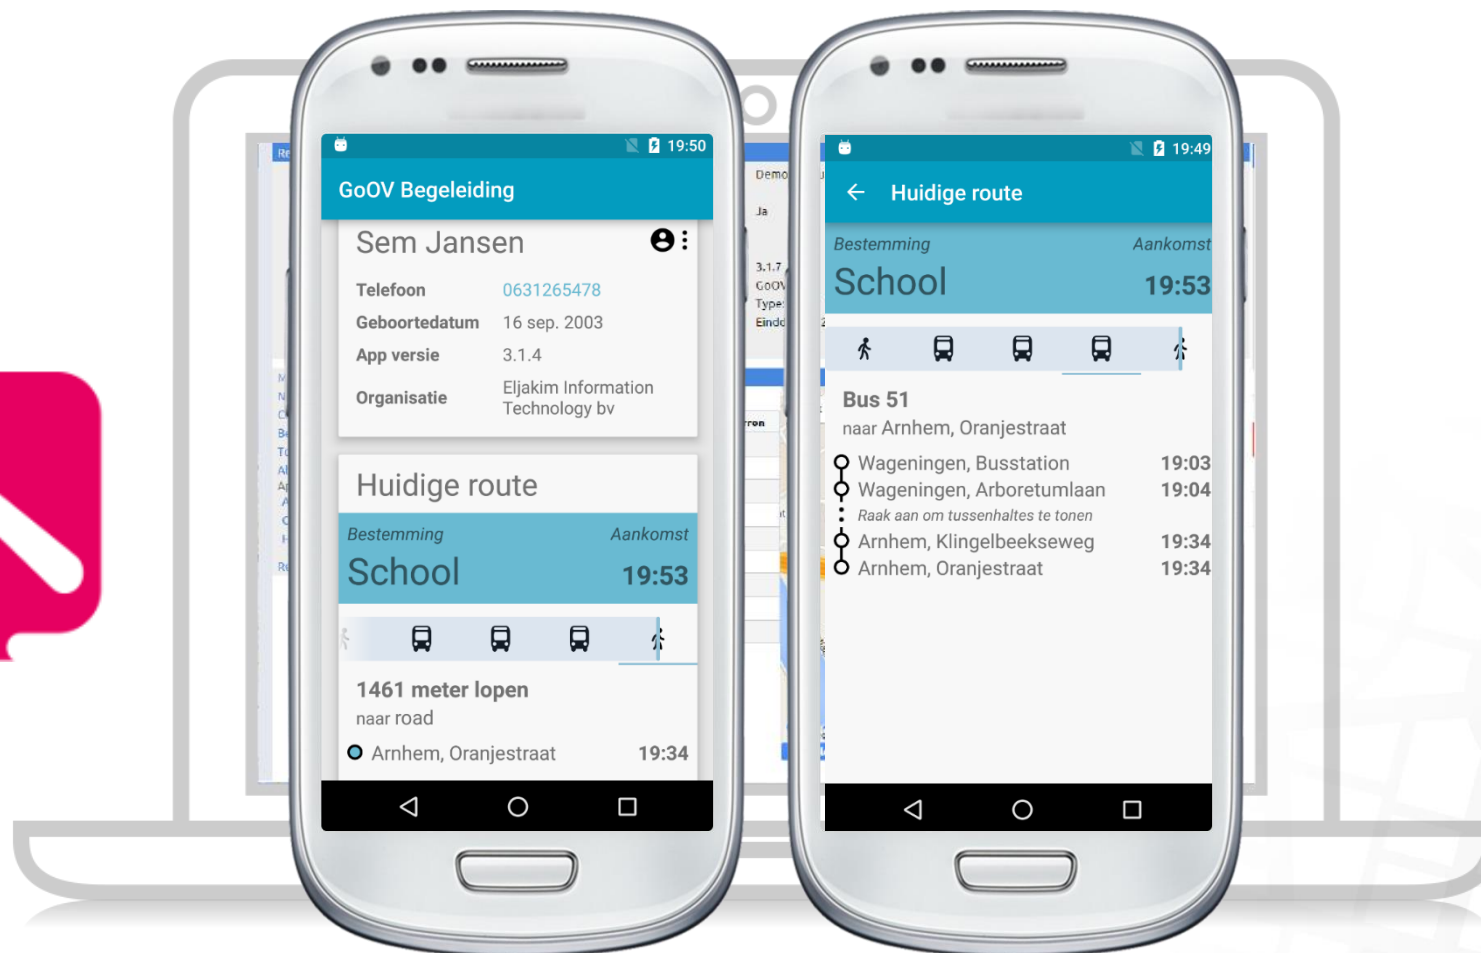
19:50

GoOV Begeleiding

Sem Jansen

| | |
|---|---|
| Telefoon | 0631265478 |
| Geboortedatum | 16 sep. 2003 |
| App versie | 3.1.4 |
| Organisatie | Eljakim Information Technology bv |

Huidige route

Bestemming Aankomst
School 19:53

1461 meter lopen
naar road

Arnhem, Oranjestraat 19:34

Demo
Ja
3.1.7
GoOV
Type
Eind

19:49

Huidige route

Bestemming Aankomst
School 19:53

Bus 51
naar Arnhem, Oranjestraat

Wageningen, Busstation 19:03
Wageningen, Arboretumlaan 19:04
Raak aan om tussenhaltes te tonen
Arnhem, Klingelbeekseweg 19:34
Arnhem, Oranjestraat 19:34